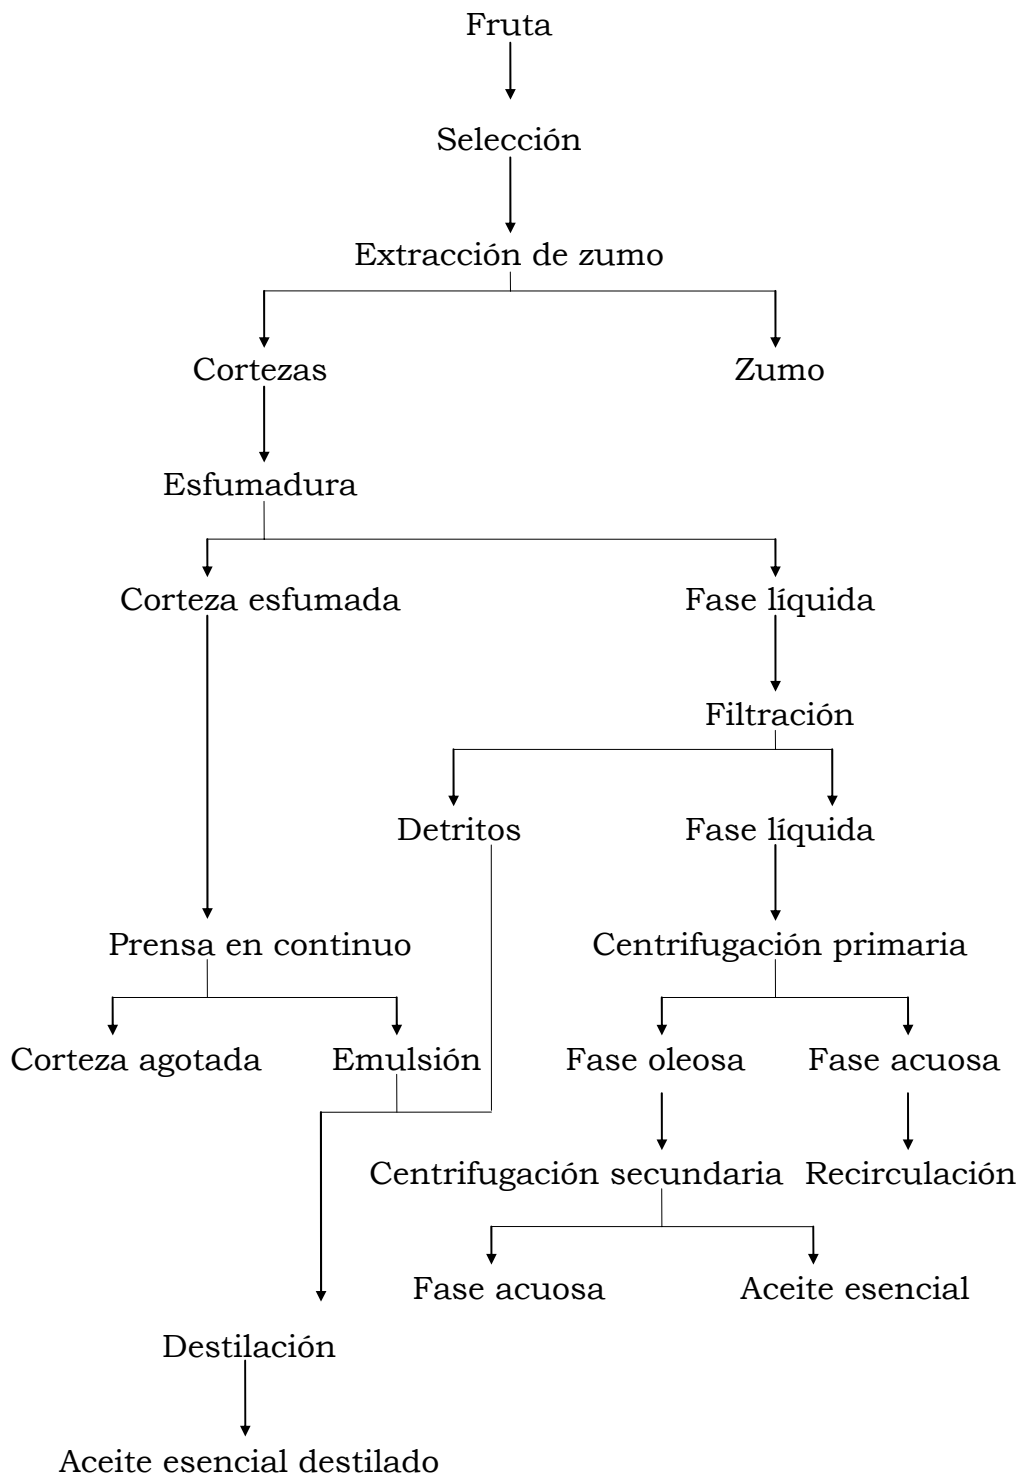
Fruta

Selección

Extracción de zumo

Cortezas

Zumo

Esfumadura

Corteza esfumada

Fase líquida

Filtración

Detritos

Fase líquida

Prensa en continuo

Centrifugación primaria

Corteza agotada

Emulsión

Fase oleosa

Fase acuosa

Centrifugación secundaria

Recirculación

Fase acuosa

Aceite esencial

Destilación

Aceite esencial destilado